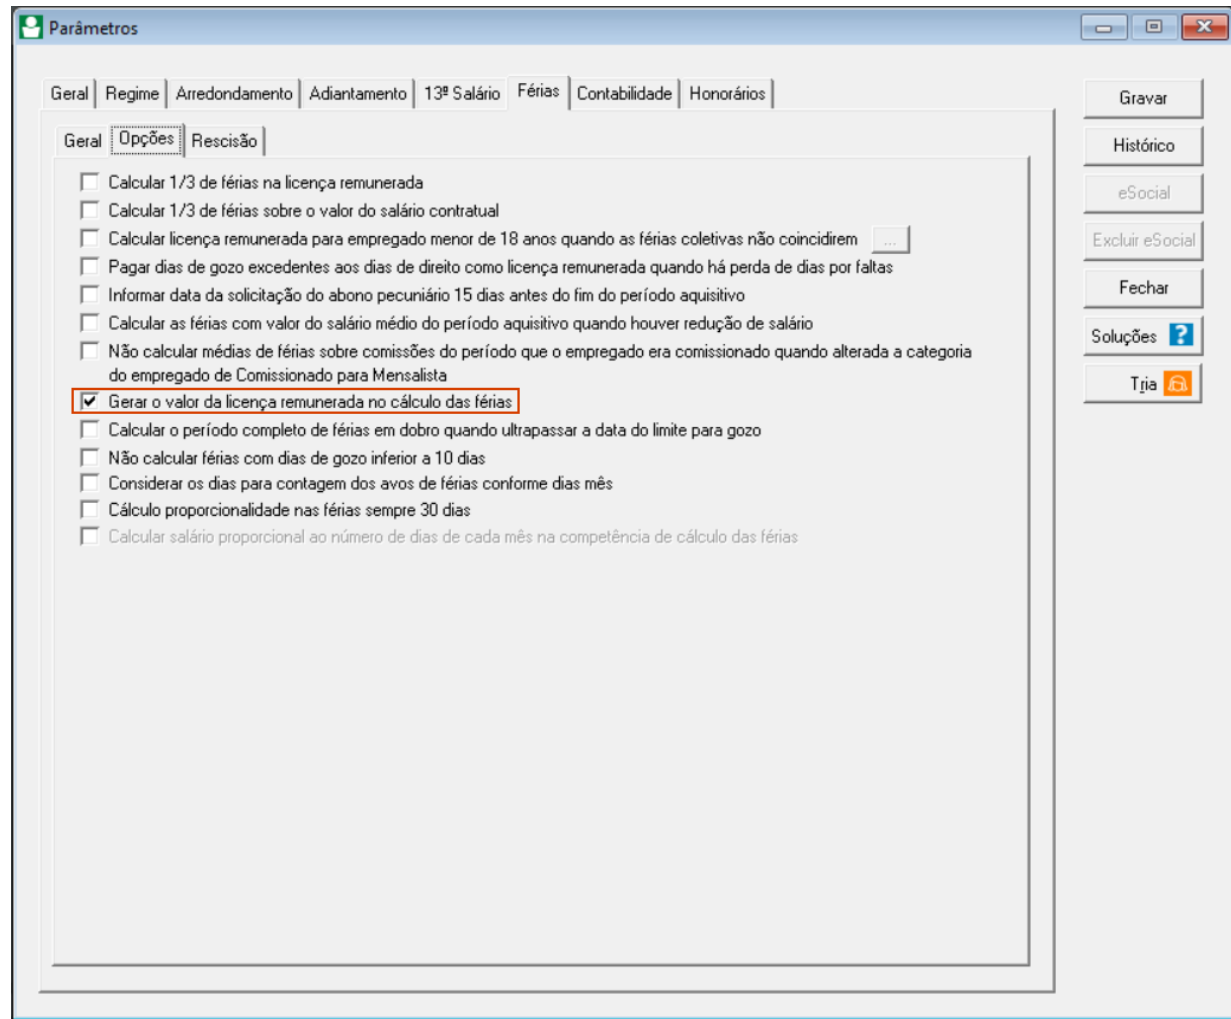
Parâmetros

Geral | Regime | Arredondamento | Adiantamento | 13º Salário | Férias | Contabilidade | Honorários

Geral | Opções | Rescisão

Calcular 1/3 de férias na licença remunerada
Calcular 1/3 de férias sobre o valor do salário contratual
Calcular licença remunerada para empregado menor de 18 anos quando as férias coletivas não coincidirem ...
Pagar dias de gozo excedentes aos dias de direito como licença remunerada quando há perda de dias por faltas
Informar data da solicitação do abono pecuniário 15 dias antes do fim do período aquisitivo
Calcular as férias com valor do salário médio do período aquisitivo quando houver redução de salário
Não calcular médias de férias sobre comissões do período que o empregado era comissionado quando alterada a categoria do empregado de Comissionado para Mensalista
Gerar o valor da licença remunerada no cálculo das férias
Calcular o período completo de férias em dobro quando ultrapassar a data do limite para gozo
Não calcular férias com dias de gozo inferior a 10 dias
Considerar os dias para contagem dos avos de férias conforme dias mês
Cálculo proporcionalidade nas férias sempre 30 dias
Calcular salário proporcional ao número de dias de cada mês na competência de cálculo das férias

Gravar
Histórico
eSocial
Excluir eSocial
Fechar
Soluções
Tria